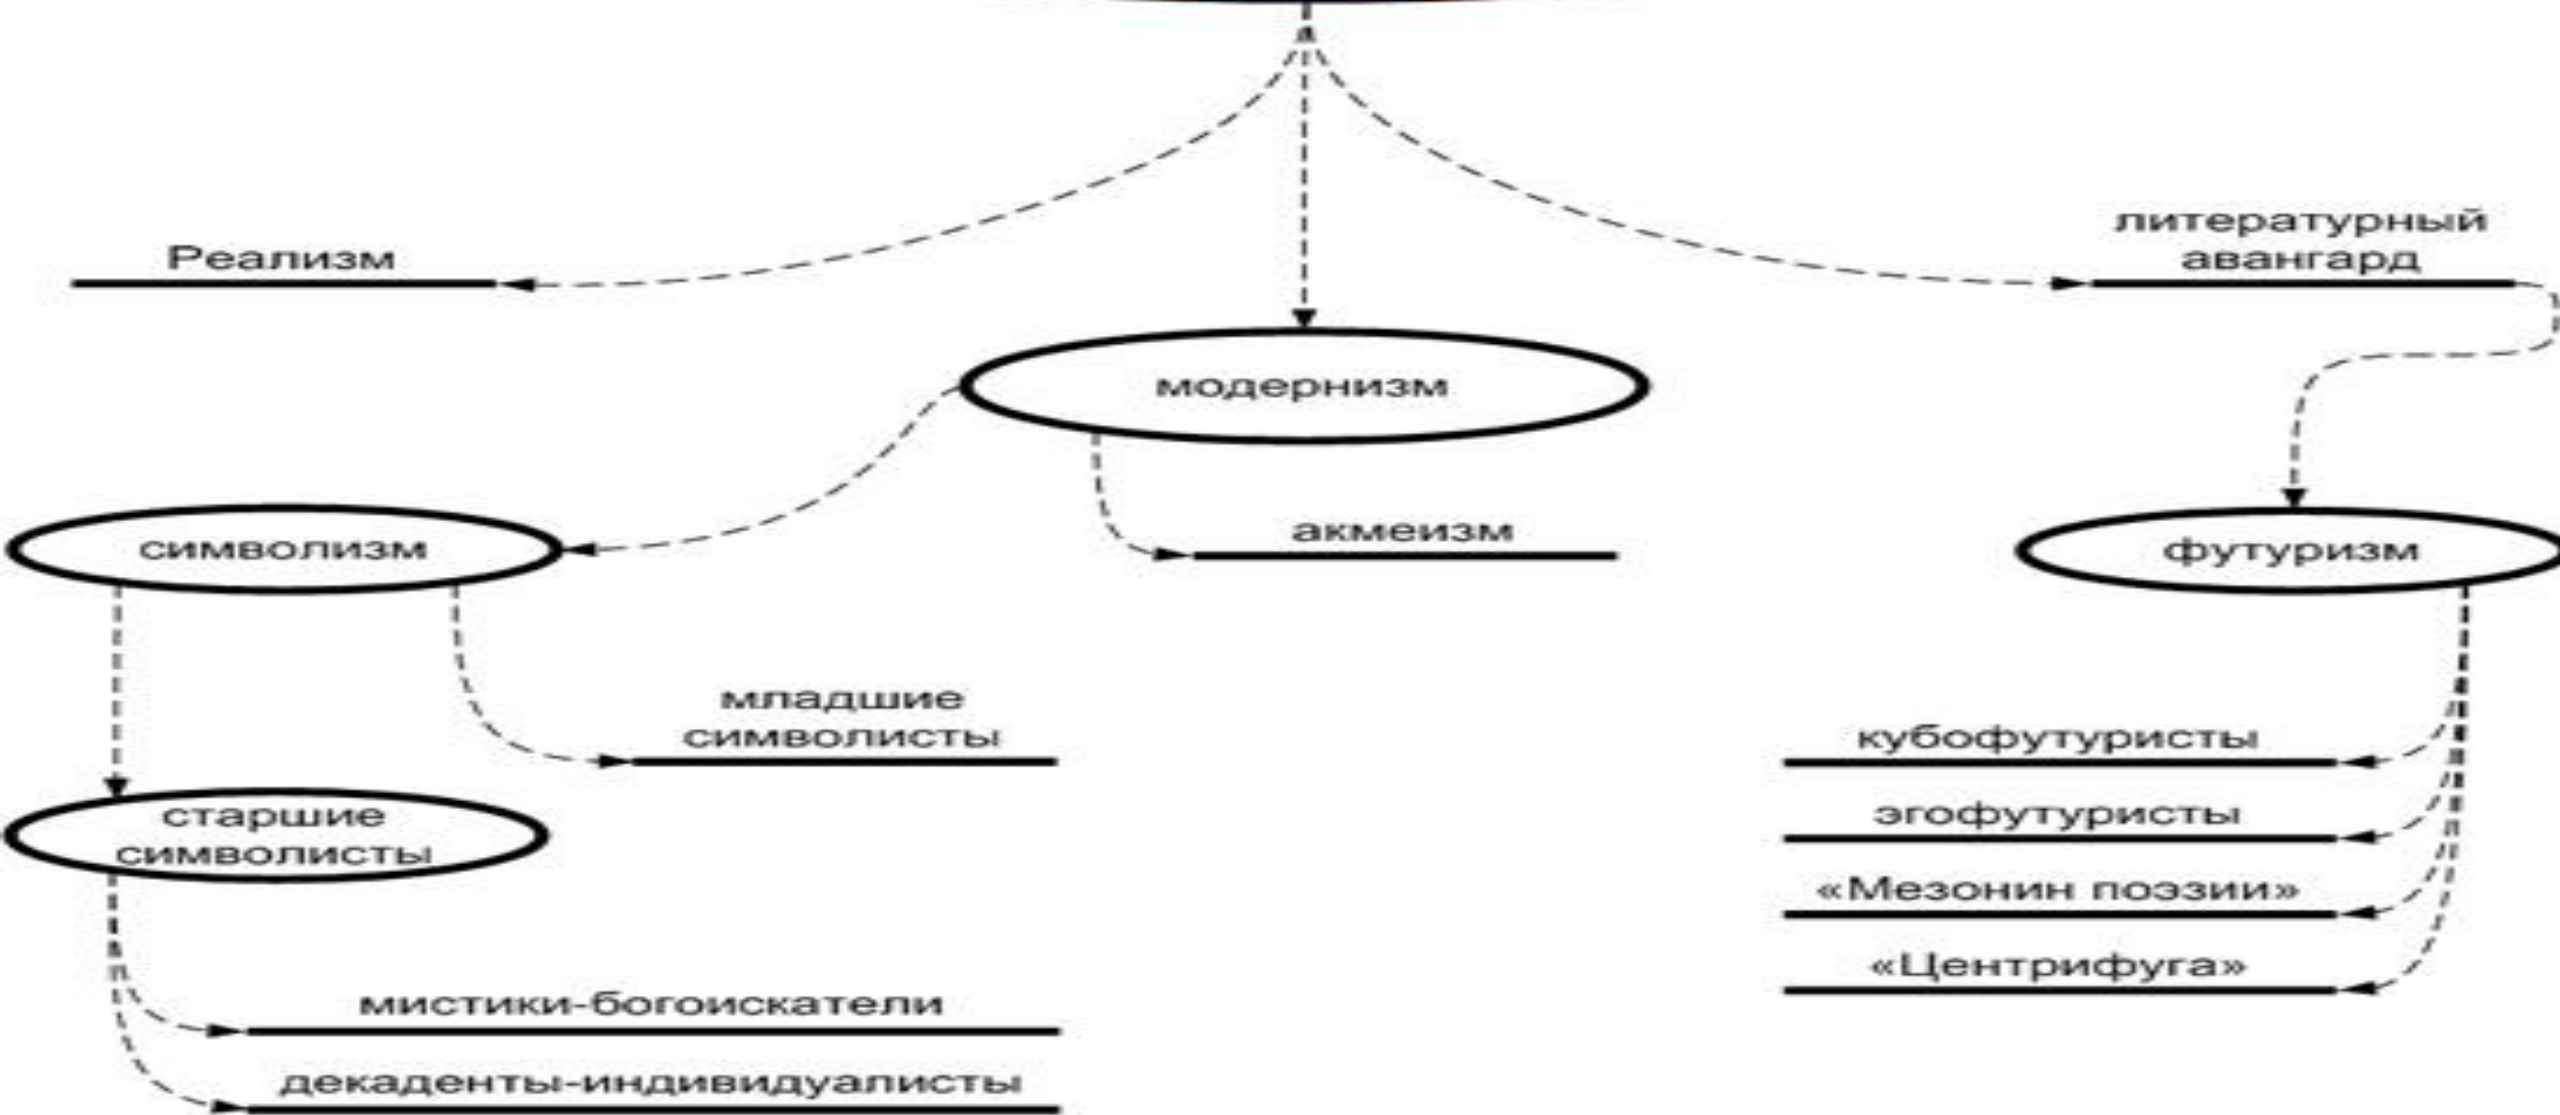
Реализм

модернизм

литературный авангард

символизм

акмеизм

футуризм

младшие символисты

старшие символисты

мистики-богоискатели

декаденты-индивидуалисты

кубофутуристы

эгофутуристы

«Мезонин поэзии»

«Центрифуга»